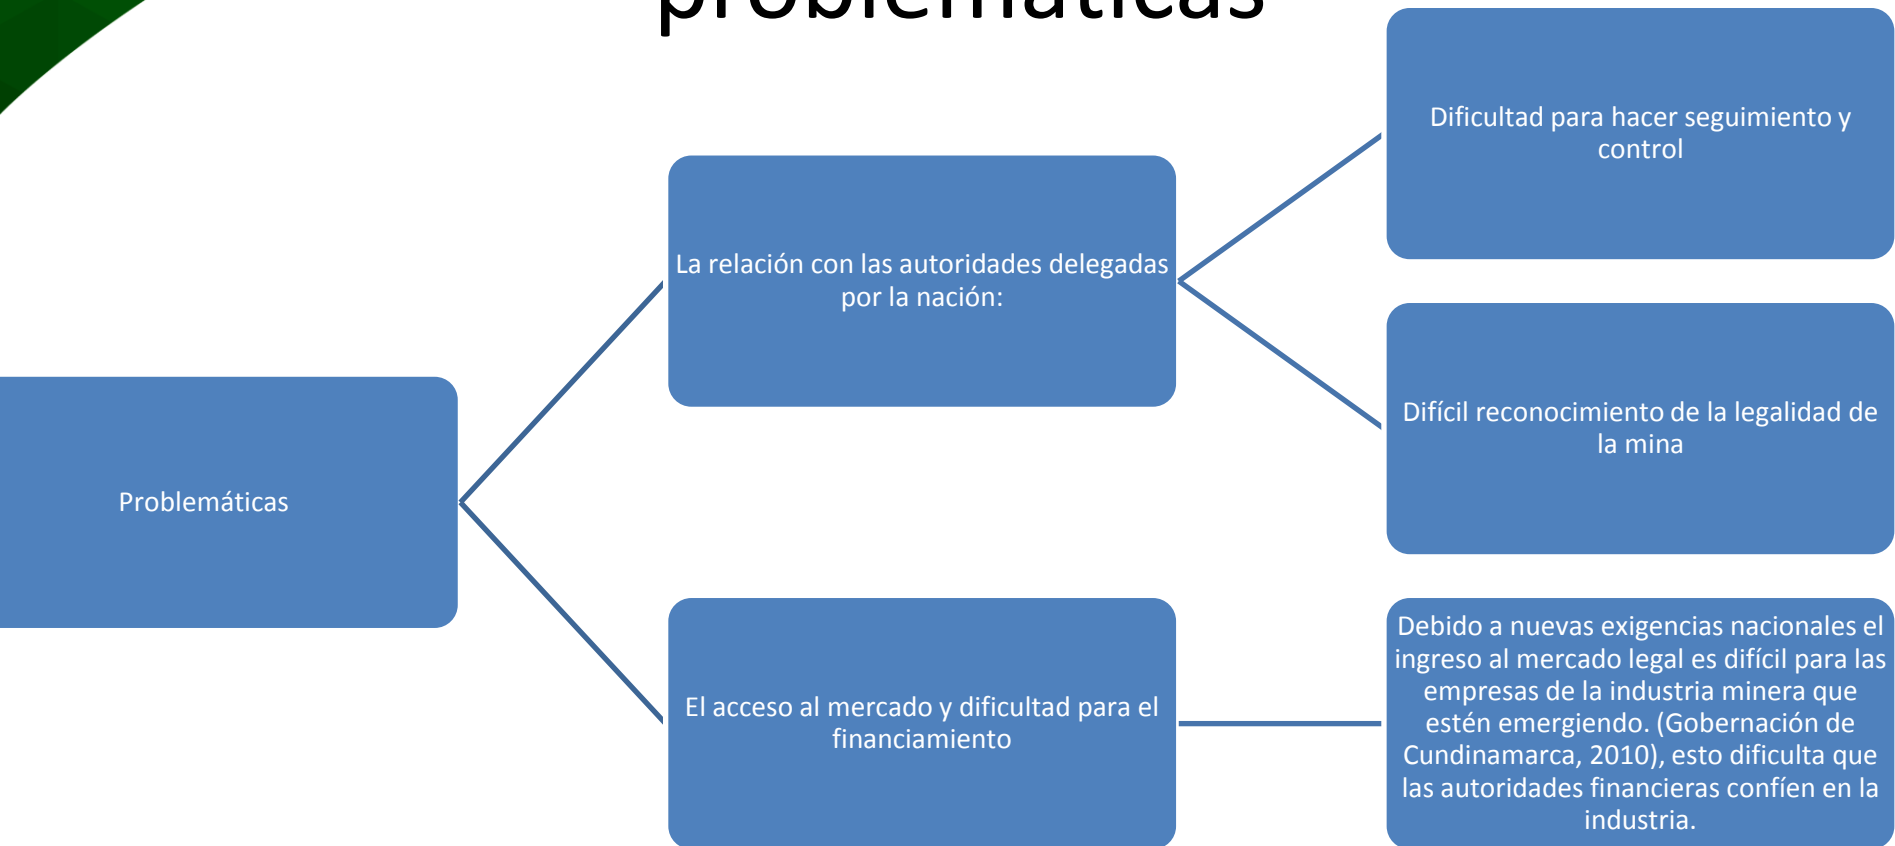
problemáticas

Problemáticas

La relación con las autoridades delegadas por la nación:

Dificultad para hacer seguimiento y control

Difícil reconocimiento de la legalidad de la mina

El acceso al mercado y dificultad para el financiamiento

Debido a nuevas exigencias nacionales el ingreso al mercado legal es difícil para las empresas de la industria minera que estén emergiendo. (Gobernación de Cundinamarca, 2010), esto dificulta que las autoridades financieras confíen en la industria.